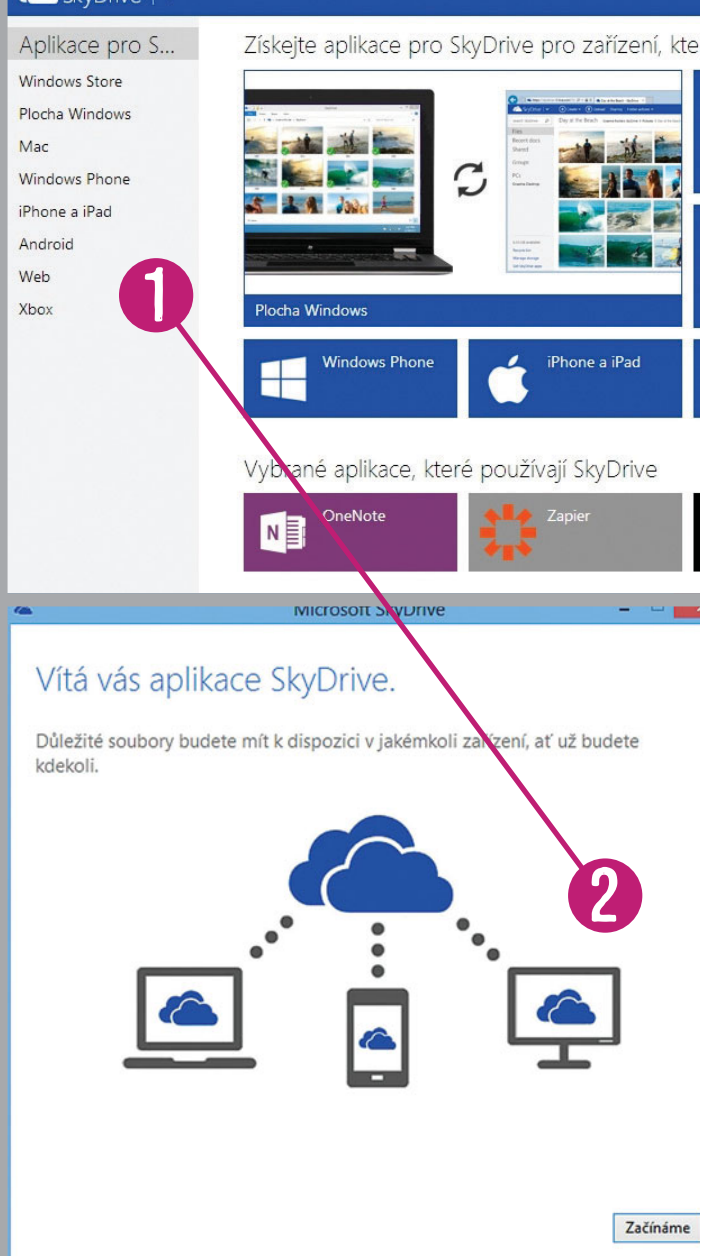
SkyDrive

Aplikace pro S...

Windows Store

Plocha Windows

Mac

Windows Phone

iPhone a iPad

Android

Web

Xbox

Získejte aplikace pro SkyDrive pro zařízení, kte

Plocha Windows

Windows Phone

iPhone a iPad

Vybrané aplikace, které používají SkyDrive

OneNote

Zapier

1

Microsoft SkyDrive

Vítá vás aplikace SkyDrive.

Důležité soubory budete mít k dispozici v jakémkoli zařízení, ať už budete kdekoli.

2

Začínáme